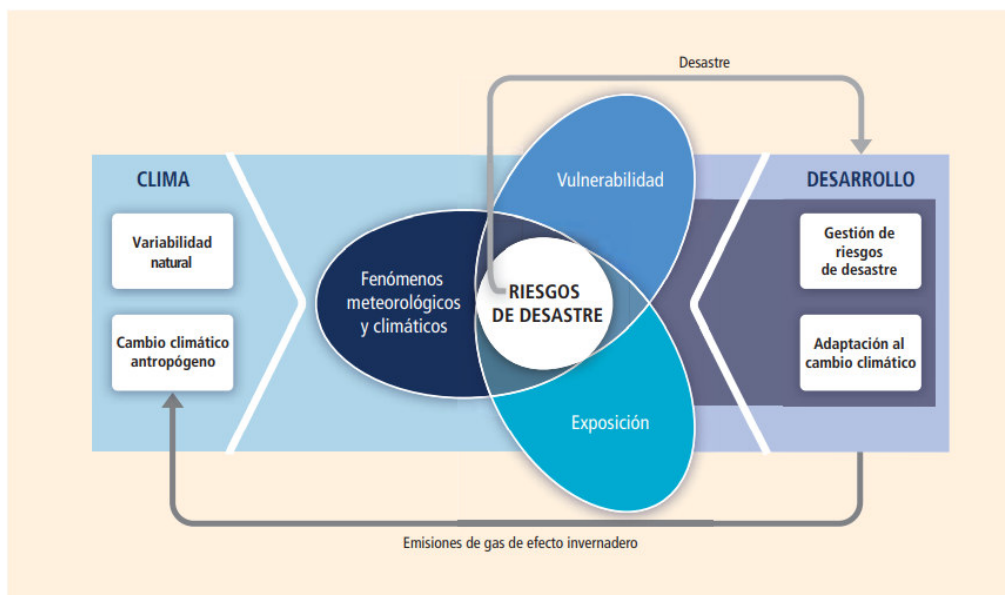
Desastre

CLIMA

Variabilidad natural

Cambio climático antropógeno

Vulnerabilidad

Fenómenos meteorológicos y climáticos

RIESGOS DE DESASTRE

Exposición

DESARROLLO

Gestión de riesgos de desastre

Adaptación al cambio climático

Emisiones de gas de efecto invernadero